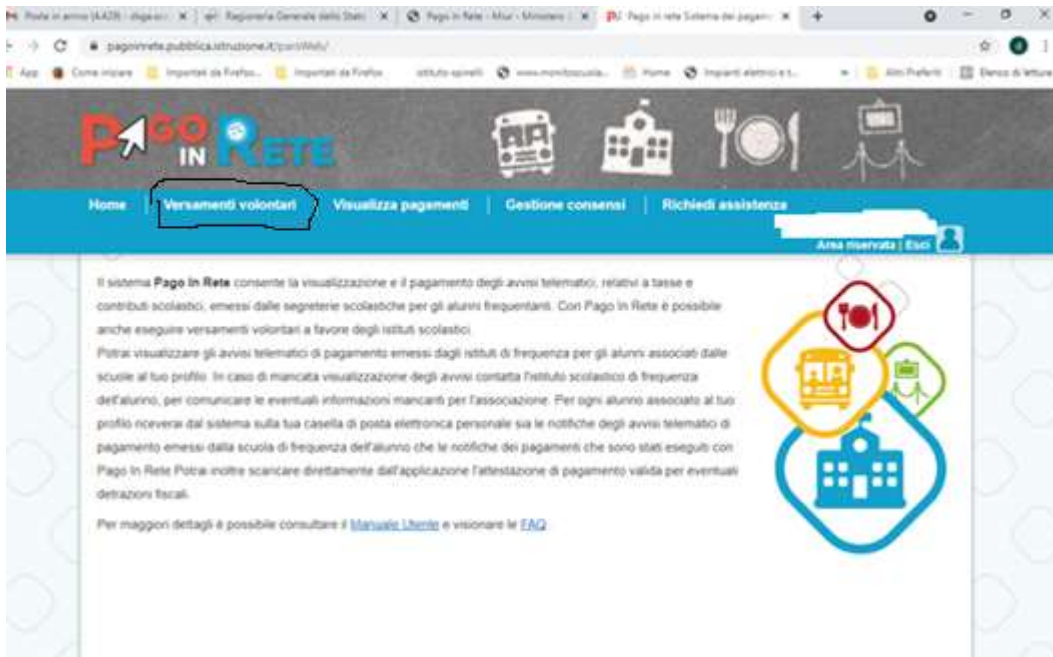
Posta in arrivo (4.428) - dsga@... | Ragioneria Generale dello Stato | Pago in Rete - Miur - Ministero | Pago in rete Sistema dei pagam... | +

pagoinrete.pubblica.istruzione.it/parsWeb/

App | Come iniziare | Importati da Firefox | Importati da Firefox | istituto spinelli | www.monitorscuola... | Home | Impianti elettrici e t... | Altri Preferiti | Elenco di lettura

PAGO IN RETE

Home | Versamenti volontari | Visualizza pagamenti | Gestione consensi | Richiedi assistenza

Area riservata | Esci

Il sistema Pago In Rete consente la visualizzazione e il pagamento degli avvisi telematici, relativi a tasse e contributi scolastici, emessi dalle segreterie scolastiche per gli alunni frequentanti. Con Pago In Rete è possibile anche eseguire versamenti volontari a favore degli istituti scolastici.
Potrai visualizzare gli avvisi telematici di pagamento emessi dagli istituti di frequenza per gli alunni associati dalle scuole al tuo profilo. In caso di mancata visualizzazione degli avvisi contatta l'istituto scolastico di frequenza dell'alunno, per comunicare le eventuali informazioni mancanti per l'associazione. Per ogni alunno associato al tuo profilo riceverai dal sistema sulla tua casella di posta elettronica personale sia le notifiche degli avvisi telematici di pagamento emessi dalla scuola di frequenza dell'alunno che le notifiche dei pagamenti che sono stati eseguiti con Pago In Rete Potrai inoltre scaricare direttamente dall'applicazione l'attestazione di pagamento valida per eventuali detrazioni fiscali.

Per maggiori dettagli è possibile consultare il Manuale Utente e visionare le FAQ.